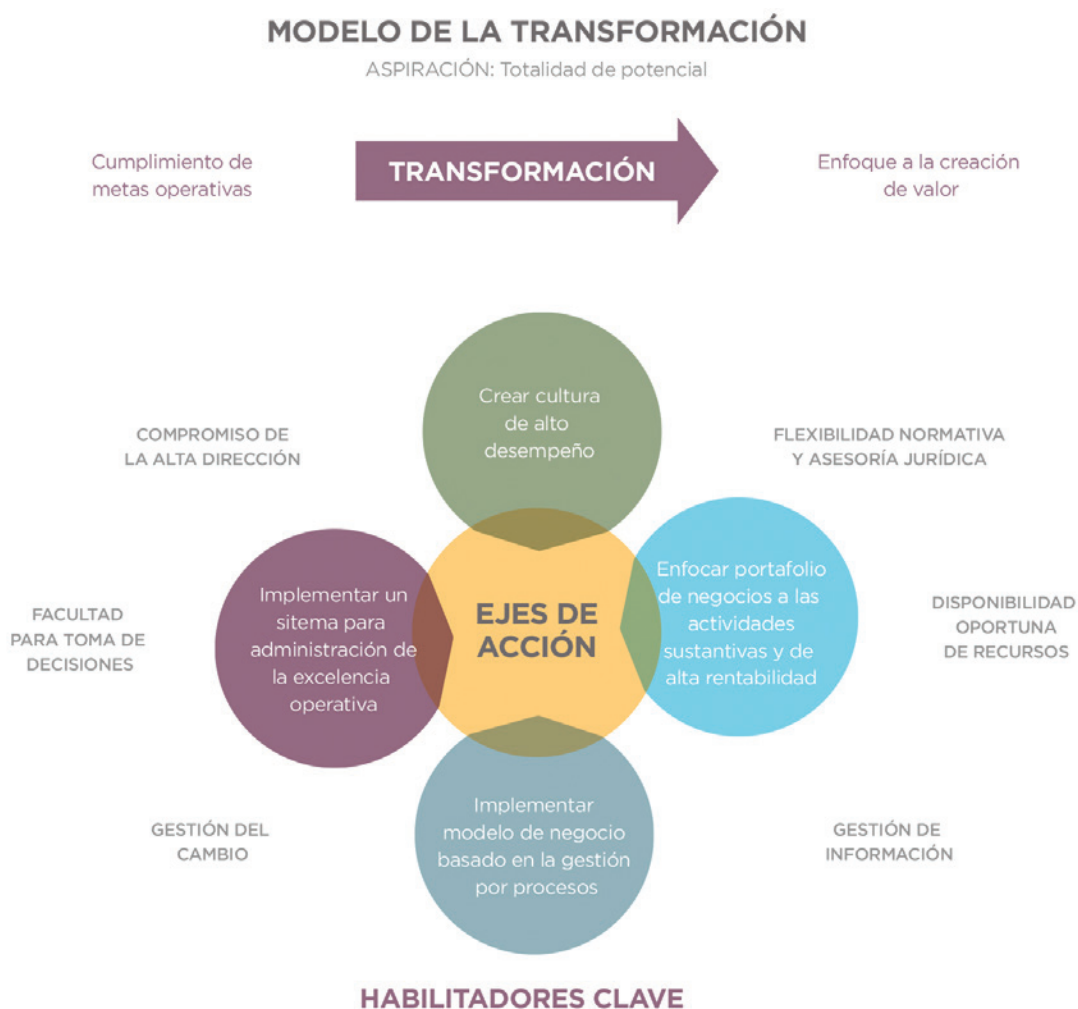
MODELO DE LA TRANSFORMACIÓN

ASPIRACIÓN: Totalidad de potencial

Cumplimiento de metas operativas

TRANSFORMACIÓN

Enfoque a la creación de valor

COMPROMISO DE LA ALTA DIRECCIÓN

Crear cultura de alto desempeño

FLEXIBILIDAD NORMATIVA Y ASESORÍA JURÍDICA

FACULTAD PARA TOMA DE DECISIONES

Implementar un sitema para administración de la excelencia operativa

EJES DE ACCIÓN

Enfocar portafolio de negocios a las actividades sustantivas y de alta rentabilidad

DISPONIBILIDAD OPORTUNA DE RECURSOS

GESTIÓN DEL CAMBIO

Implementar modelo de negocio basado en la gestión por procesos

GESTIÓN DE INFORMACIÓN

HABILITADORES CLAVE